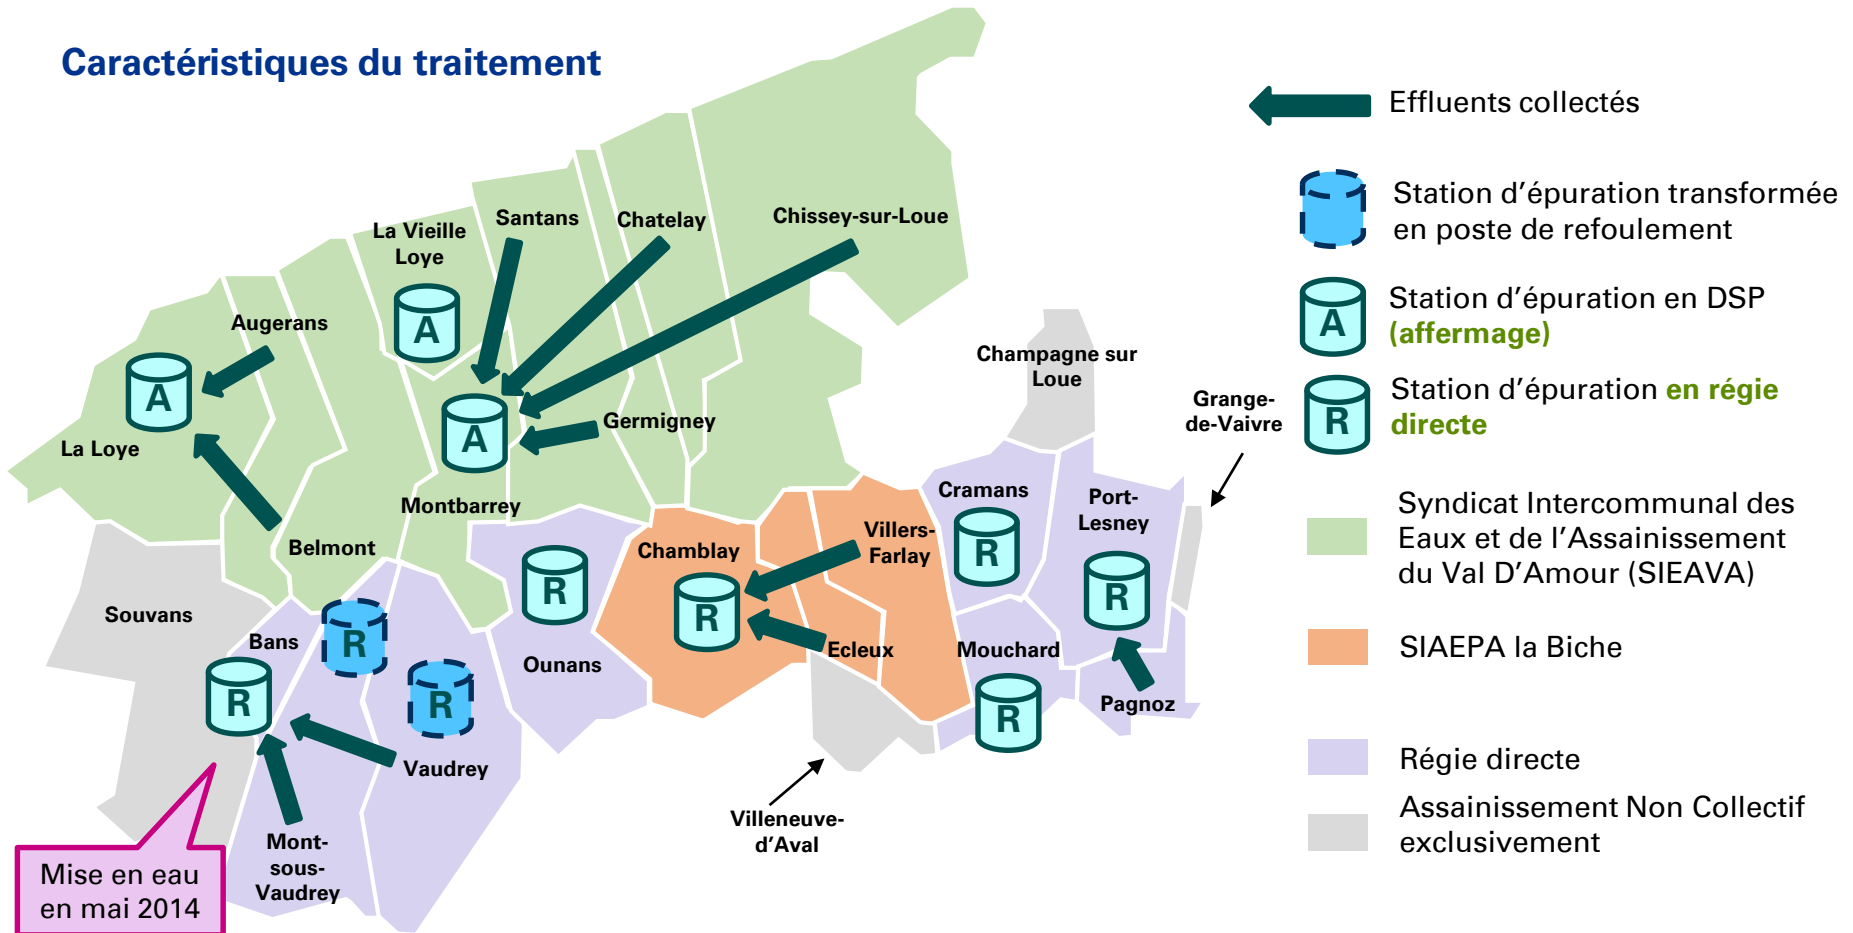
Caractéristiques du traitement

La Vieille Loye

Santans

Chatelay

Chissey-sur-Loue

Augerans

A

A

A

La Loye

Germigney

Montbarrey

Belmont

Champagne sur Loue

Grange-de-Vaivre

Cramans

Port-Lesney

Villers-Farlay

Chamblay

R

R

R

R

Souvans

Bans

R

R

R

Ounans

Ecleux

Mouchard

R

Pagnoz

R

Vaudrey

Mont-sous-Vaudrey

Villeneuve-d'Aval

Mise en eau en mai 2014

Effluents collectés

Station d'épuration transformée en poste de refoulement

A

Station d'épuration en DSP (affermage)

R

Station d'épuration en régie directe

Syndicat Intercommunal des Eaux et de l'Assainissement du Val D'Amour (SIEAVA)

SIAEPA la Biche

Régie directe

Assainissement Non Collectif exclusivement